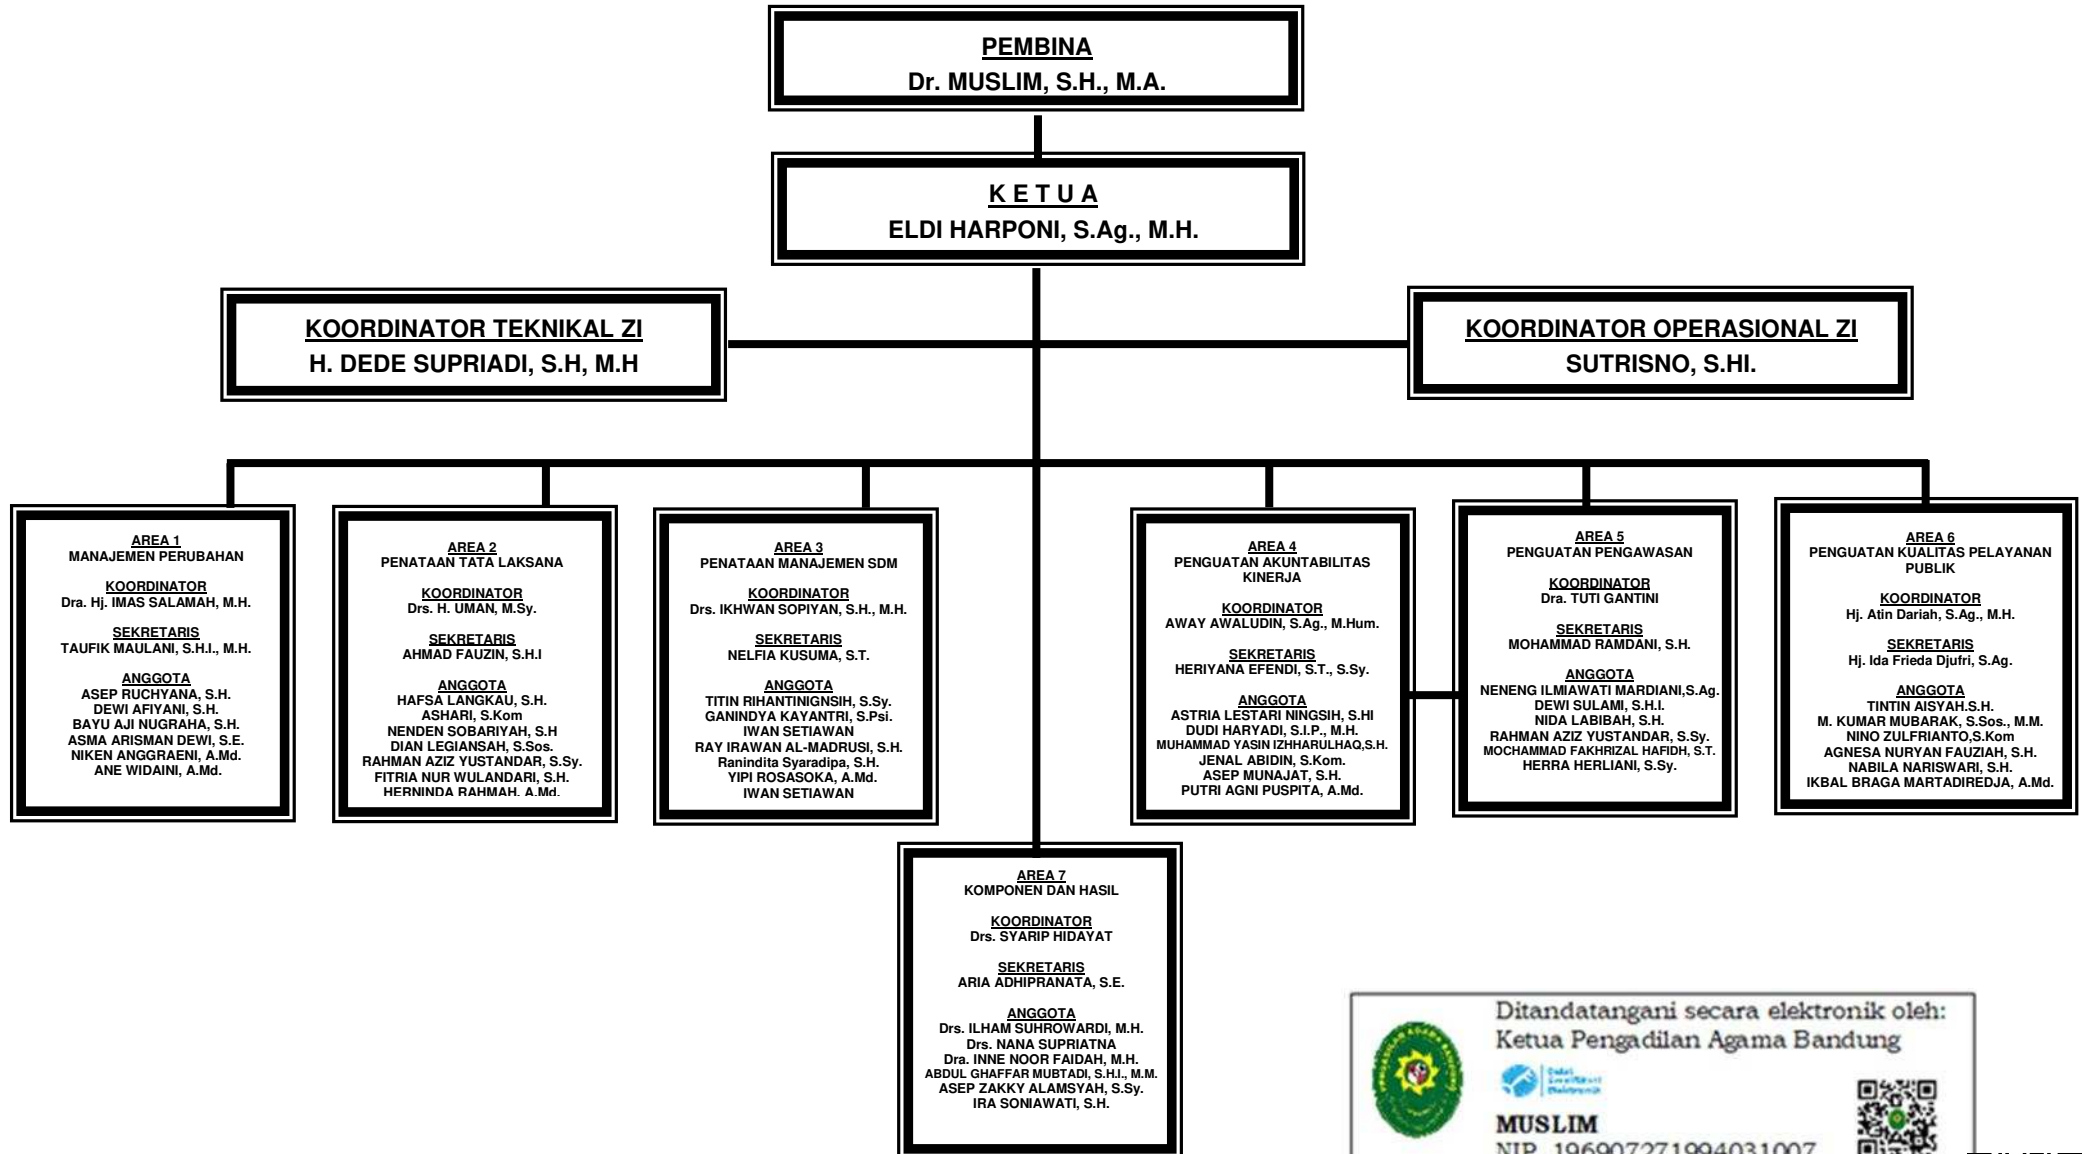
PEMBINA
Dr. MUSLIM, S.H., M.A.

K E T U A
ELDI HARPONI, S.Ag., M.H.

KOORDINATOR TEKNIKAL ZI
H. DEDE SUPRIADI, S.H, M.H

KOORDINATOR OPERASIONAL ZI
SUTRISNO, S.HI.

AREA 1
MANAJEMEN PERUBAHAN

KOORDINATOR
Dra. Hj. IMAS SALAMAH, M.H.

SEKRETARIS
TAUFIK MAULANI, S.H.I., M.H.

ANGGOTA
ASEP RUCHYANA, S.H.
DEWI AFIYANI, S.H.
BAYU AJI NUGRAHA, S.H.
ASMA ARISMAN DEWI, S.E.
NIKEN ANGGRAENI, A.Md.
ANE WIDAINI, A.Md.

AREA 2
PENATAAN TATA LAKSANA

KOORDINATOR
Drs. H. UMAN, M.Sy.

SEKRETARIS
AHMAD FAUZIN, S.H.I

ANGGOTA
HAFSA LANGKAU, S.H.
ASHARI, S.Kom
NENDEN SOBARIYAH, S.H
DIAN LEGIANSAH, S.Sos.
RAHMAN AZIZ YUSTANDAR, S.Sy.
FITRIA NUR WULANDARI, S.H.
HERNINDA RAHMAH, A.Md.

AREA 3
PENATAAN MANAJEMEN SDM

KOORDINATOR
Drs. IKHWAN SOPIYAN, S.H., M.H.

SEKRETARIS
NELFIA KUSUMA, S.T.

ANGGOTA
TITIN RIHANTINIGNSIH, S.Sy.
GANINDYA KAYANTRI, S.Psi.
IWAN SETIAWAN
RAY IRAWAN AL-MADRUSI, S.H.
Ranindita Syaradipa, S.H.
YIPI ROSASOKA, A.Md.
IWAN SETIAWAN

AREA 4
PENGUATAN AKUNTABILITAS KINERJA

KOORDINATOR
AWAY AWALUDIN, S.Ag., M.Hum.

SEKRETARIS
HERIYANA EFENDI, S.T., S.Sy.

ANGGOTA
ASTRIA LESTARI NINGSIH, S.HI
DUDI HARYADI, S.I.P., M.H.
MUHAMMAD YASIN IZHHARULHAQ,S.H.
JENAL ABIDIN, S.Kom.
ASEP MUNAJAT, S.H.
PUTRI AGNI PUSPITA, A.Md.

AREA 5
PENGUATAN PENGAWASAN

KOORDINATOR
Dra. TUTI GANTINI

SEKRETARIS
MOHAMMAD RAMDANI, S.H.

ANGGOTA
NENENG ILMIAWATI MARDIANI,S.Ag.
DEWI SULAMI, S.H.I.
NIDA LABIBAH, S.H.
RAHMAN AZIZ YUSTANDAR, S.Sy.
MOCHAMMAD FAKHRIZAL HAFIDH, S.T.
HERRA HERLIANI, S.Sy.

AREA 6
PENGUATAN KUALITAS PELAYANAN PUBLIK

KOORDINATOR
Hj. Atin Dariah, S.Ag., M.H.

SEKRETARIS
Hj. Ida Frieda Djufri, S.Ag.

ANGGOTA
TINTIN AISYAH.S.H.
M. KUMAR MUBARAK, S.Sos., M.M.
NINO ZULFRIANTO,S.Kom
AGNESA NURYAN FAUZIAH, S.H.
NABILA NARISWARI, S.H.
IKBAL BRAGA MARTADIREDJA, A.Md.

AREA 7
KOMPONEN DAN HASIL

KOORDINATOR
Drs. SYARIP HIDAYAT

SEKRETARIS
ARIA ADHIPRANATA, S.E.

ANGGOTA
Drs. ILHAM SUHROWARDI, M.H.
Drs. NANA SUPRIATNA
Dra. INNE NOOR FAIDAH, M.H.
ABDUL GHAFFAR MUBTADI, S.H.I., M.M.
ASEP ZAKKY ALAMSYAH, S.Sy.
IRA SONIAWATI, S.H.

Ditandatangani secara elektronik oleh:
Ketua Pengadilan Agama Bandung
MUSLIM
NIP. 196907271994031007